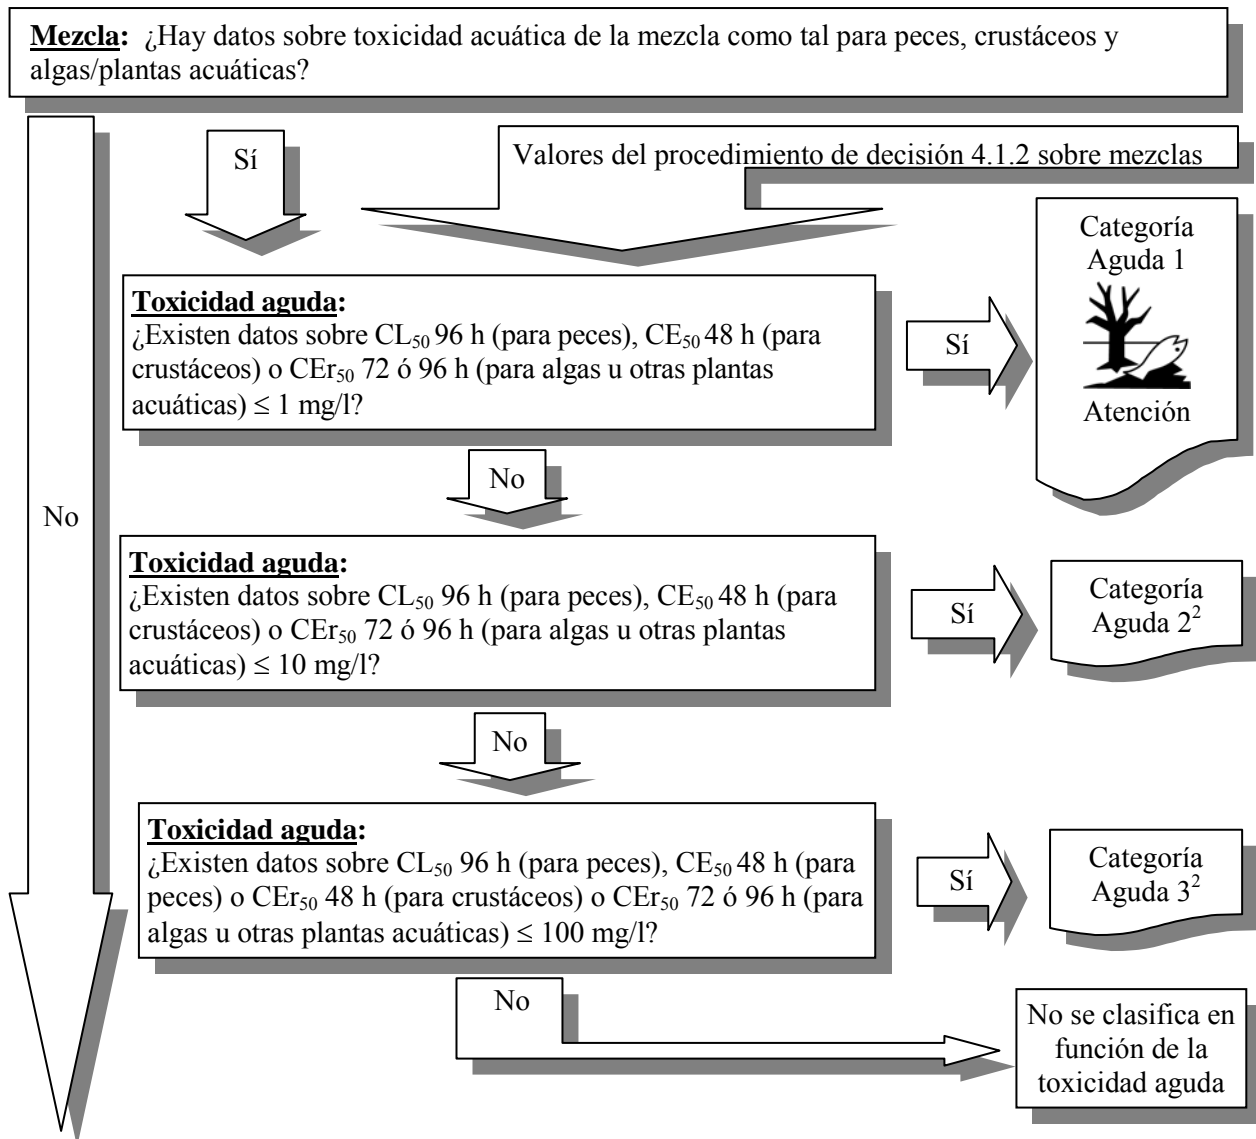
**Mezcla:** ¿Hay datos sobre toxicidad acuática de la mezcla como tal para peces, crustáceos y algas/plantas acuáticas?

Sí

Valores del procedimiento de decisión 4.1.2 sobre mezclas

No

**Toxicidad aguda:**
¿Existen datos sobre $CL_{50}$ 96 h (para peces), $CE_{50}$ 48 h (para crustáceos) o $CEr_{50}$ 72 ó 96 h (para algas u otras plantas acuáticas) ≤ 1 mg/l?

Sí

Categoría Aguda 1

Atención

No

**Toxicidad aguda:**
¿Existen datos sobre $CL_{50}$ 96 h (para peces), $CE_{50}$ 48 h (para crustáceos) o $CEr_{50}$ 72 ó 96 h (para algas u otras plantas acuáticas) ≤ 10 mg/l?

Sí

Categoría Aguda $2^2$

No

**Toxicidad aguda:**
¿Existen datos sobre $CL_{50}$ 96 h (para peces), $CE_{50}$ 48 h (para peces) o $CEr_{50}$ 48 h (para crustáceos) o $CEr_{50}$ 72 ó 96 h (para algas u otras plantas acuáticas) ≤ 100 mg/l?

Sí

Categoría Aguda $3^2$

No

No se clasifica en función de la toxicidad aguda